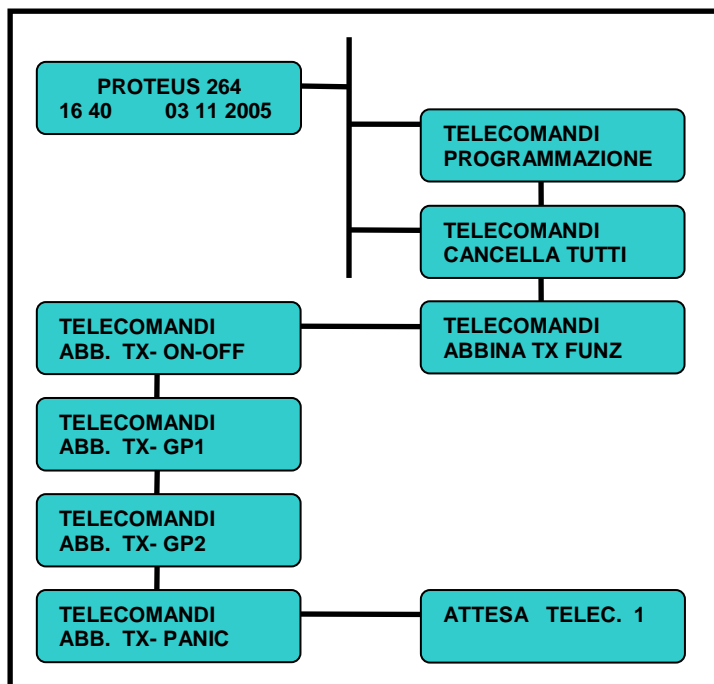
PROTEUS 264
16 40 03 11 2005

TELECOMANDI
PROGRAMMAZIONE

TELECOMANDI
CANCELLA TUTTI

TELECOMANDI
ABB. TX- ON-OFF

TELECOMANDI
ABBINA TX FUNZ

TELECOMANDI
ABB. TX- GP1

TELECOMANDI
ABB. TX- GP2

TELECOMANDI
ABB. TX- PANIC

ATTESA TELEC. 1